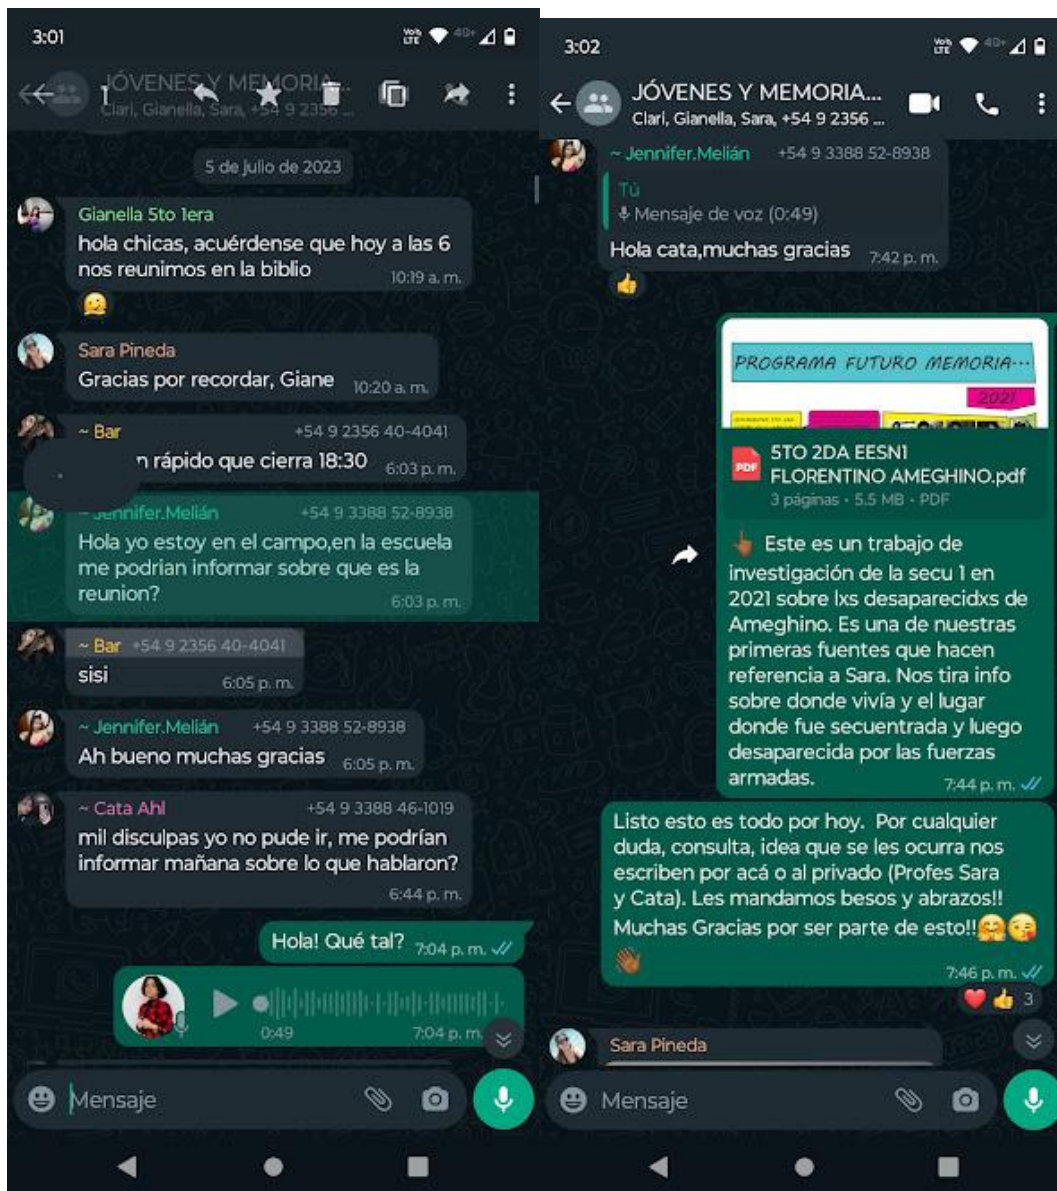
3:01

JÓVENES Y MEMORIA...
Clari, Gianella, Sara, +54 9 2356 ...

5 de julio de 2023

Gianella 5to 1era
hola chicas, acuérdense que hoy a las 6 nos reunimos en la biblio 10:19 a. m.

Sara Pineda
Gracias por recordar, Giane 10:20 a. m.

~ Bar +54 9 2356 40-4041
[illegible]n rápido que cierra 18:30 6:03 p. m.

~ Jennifer.Melián +54 9 3388 52-8938
Hola yo estoy en el campo,en la escuela me podrian informar sobre que es la reunion? 6:03 p. m.

~ Bar +54 9 2356 40-4041
sisi 6:05 p. m.

~ Jennifer.Melián +54 9 3388 52-8938
Ah bueno muchas gracias 6:05 p. m.

~ Cata Ahl +54 9 3388 46-1019
mil disculpas yo no pude ir, me podrían informar mañana sobre lo que hablaron? 6:44 p. m.

Hola! Qué tal? 7:04 p. m.

0:49 7:04 p. m.

Mensaje

3:02

JÓVENES Y MEMORIA...
Clari, Gianella, Sara, +54 9 2356 ...

~ Jennifer.Melián +54 9 3388 52-8938
Tú
Mensaje de voz (0:49)
Hola cata,muchas gracias 7:42 p. m.

PROGRAMA FUTURO MEMORIA...
2021

5TO 2DA EESN1 FLORENTINO AMEGHINO.pdf
3 páginas • 5.5 MB • PDF

Este es un trabajo de investigación de la secu 1 en 2021 sobre lxs desaparecidxs de Ameghino. Es una de nuestras primeras fuentes que hacen referencia a Sara. Nos tira info sobre donde vivía y el lugar donde fue secuentrada y luego desaparecida por las fuerzas armadas. 7:44 p. m.

Listo esto es todo por hoy. Por cualquier duda, consulta, idea que se les ocurra nos escriben por acá o al privado (Profes Sara y Cata). Les mandamos besos y abrazos!! Muchas Gracias por ser parte de esto!! 7:46 p. m.

3

Sara Pineda

Mensaje